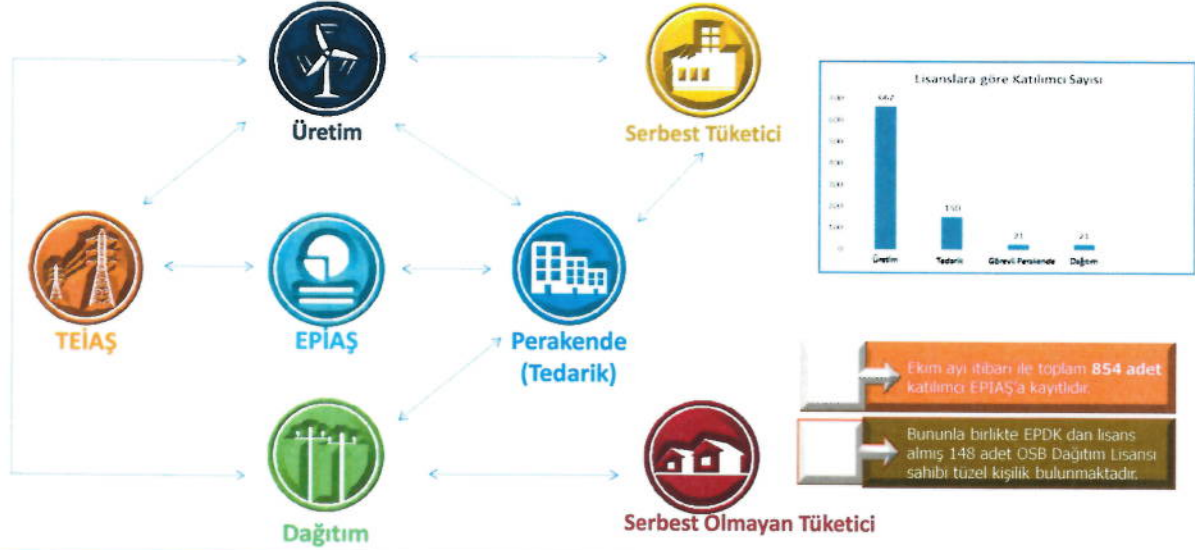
Üretim

Serbest Tüketici

Lisanslara göre Katılımcı Sayısı

662

150

21

21

Üretim

Tedarik

Görevli Perakende

Dağıtım

TEİAŞ

EPİAŞ

Perakende (Tedarik)

Ekim ayı itibari ile toplam **854 adet** katılımcı EPİAŞ'a kayıtlıdır.

Bununla birlikte EPDK dan lisans almış 148 adet OSB Dağıtım Lisansı sahibi tüzel kişilik bulunmaktadır.

Dağıtım

Serbest Olmayan Tüketici